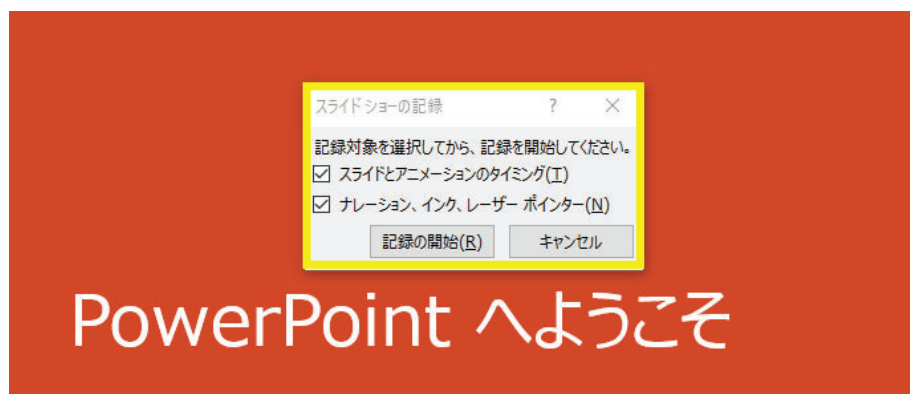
スライド ショーの記録 ? ×

記録対象を選択してから、記録を開始してください。

☑ スライドとアニメーションのタイミング(T)

☑ ナレーション、インク、レーザー ポインター(N)

記録の開始(R) キャンセル

PowerPoint へようこそ